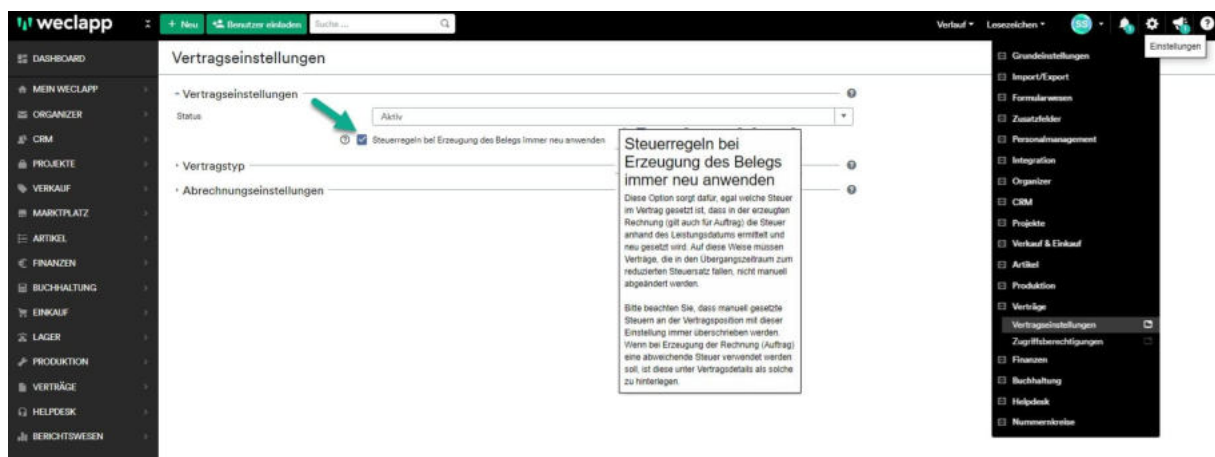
weclapp
+ Neu
Benutzer einladen
Suche ...
Verkauf ▾
Lesezeichen ▾
SS
Einstellungen

DASHBOARD
MEIN WECLAPP
ORGANIZER
CRM
PROJEKTE
VERKAUF
MARKTPLATZ
ARTIKEL
FINANZEN
BUCHHALTUNG
EINKAUF
LAGER
PRODUKTION
VERTRÄGE
HELPDESK
BERICHTSWESEN

Vertragseinstellungen

- Vertragseinstellungen
Status
Aktiv
Steuerregeln bei Erzeugung des Belegs immer neu anwenden
› Vertragstyp
› Abrechnungseinstellungen

Steuerregeln bei Erzeugung des Belegs immer neu anwenden
Diese Option sorgt dafür, egal welche Steuer im Vertrag gesetzt ist, dass in der erzeugten Rechnung (gilt auch für Auftrag) die Steuer anhand des Leistungsdatums ermittelt und neu gesetzt wird. Auf diese Weise müssen Verträge, die in den Übergangszeitraum zum reduzierten Steuersatz fallen, nicht manuell abgeändert werden.

Bitte beachten Sie, dass manuell gesetzte Steuern an der Vertragsposition mit dieser Einstellung immer überschrieben werden. Wenn bei Erzeugung der Rechnung (Auftrag) eine abweichende Steuer verwendet werden soll, ist diese unter Vertragsdetails als solche zu hinterlegen.

Grundeinstellungen
Import/Export
Formularwesen
Zusatzfelder
Personalmanagement
Integration
Organizer
CRM
Projekte
Verkauf & Einkauf
Artikel
Produktion
Verträge
Vertragseinstellungen
Zugriffsberechtigungen
Finanzen
Buchhaltung
Helpdesk
Nummernkreise